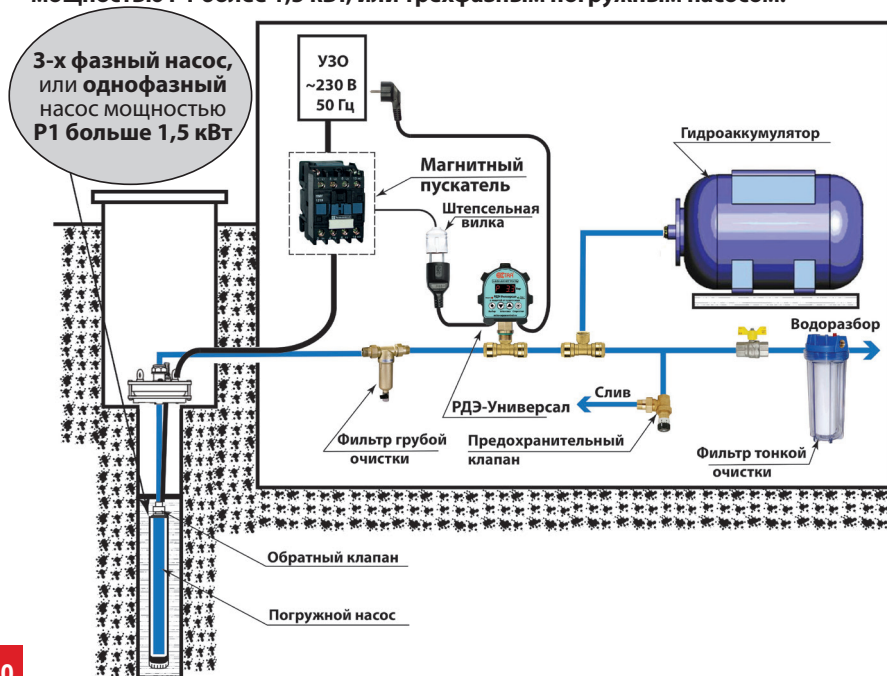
мощностью Р1 более 1,5 кВт, или трехфазным погружным насосом.

3-х фазный насос, или однофазный насос мощностью Р1 больше 1,5 кВт

УЗО ~230 В 50 Гц

Магнитный пускатель

Штепсельная вилка

Гидроаккумулятор

Водоразбор

Слив

РДЭ-Универсал

Фильтр грубой очистки

Предохранительный клапан

Фильтр тонкой очистки

Обратный клапан

Погружной насос

0